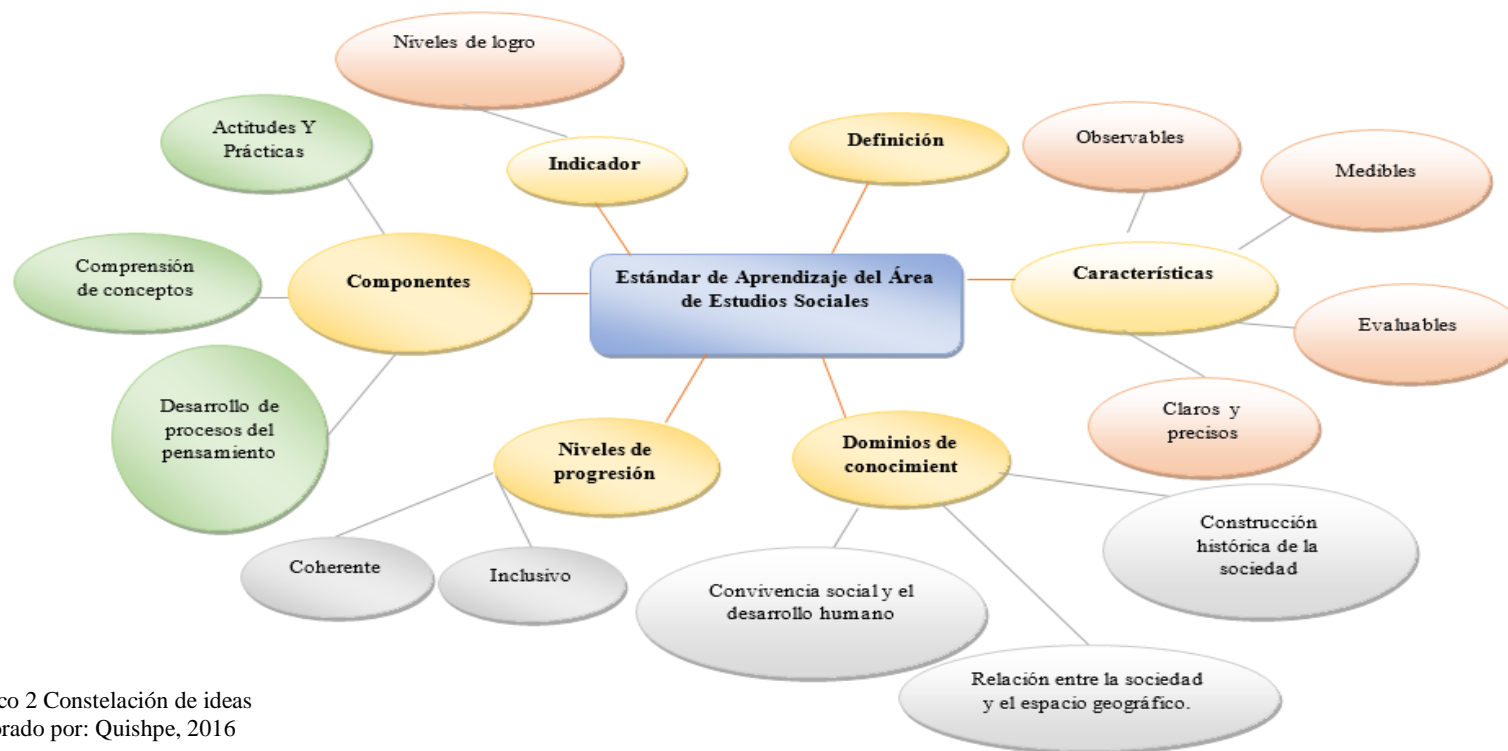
Niveles de logro

Actitudes Y Prácticas

Indicador

Definición

Observables

Medibles

Comprensión de conceptos

Componentes

Estándar de Aprendizaje del Área de Estudios Sociales

Características

Evaluables

Desarrollo de procesos del pensamiento

Claros y precisos

Niveles de progresión

Dominios de conocimient

Construcción histórica de la sociedad

Coherente

Inclusivo

Convivencia social y el desarrollo humano

Relación entre la sociedad y el espacio geográfico.

co 2 Constelación de ideas
orado por: Quishpe, 2016